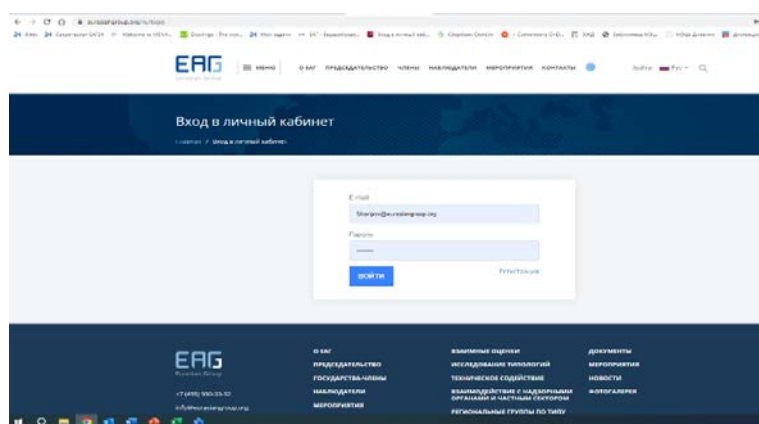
EAG

МЕНЮ О ЕАГ ПРЕДСЕДАТЕЛЬСТВО ЧЛЕНЫ НАБЛЮДАТЕЛИ МЕРОПРИЯТИЯ КОНТАКТЫ

Войти Рус

Вход в личный кабинет

Главная / Вход в личный кабинет

E-mail

Sharipov@eurasiangroup.org

Пароль

ВОЙТИ

Регистрация

EAG

+7 (495) 950-35-32

info@eurasiangroup.org

О ЕАГ
ПРЕДСЕДАТЕЛЬСТВО
ГОСУДАРСТВА-ЧЛЕНЫ
НАБЛЮДАТЕЛИ
МЕРОПРИЯТИЯ

ВЗАИМНЫЕ ОЦЕНКИ
ИССЛЕДОВАНИЯ ТИПОЛОГИЙ
ТЕХНИЧЕСКОЕ СОДЕЙСТВИЕ
ВЗАИМОДЕЙСТВИЕ С НАДЗОРНЫМИ ОРГАНАМИ И ЧАСТНЫМ СЕКТОРОМ
РЕГИОНАЛЬНЫЕ ГРУППЫ ПО ТИПУ

ДОКУМЕНТЫ
МЕРОПРИЯТИЯ
НОВОСТИ
ФОТОГАЛЕРЕЯ